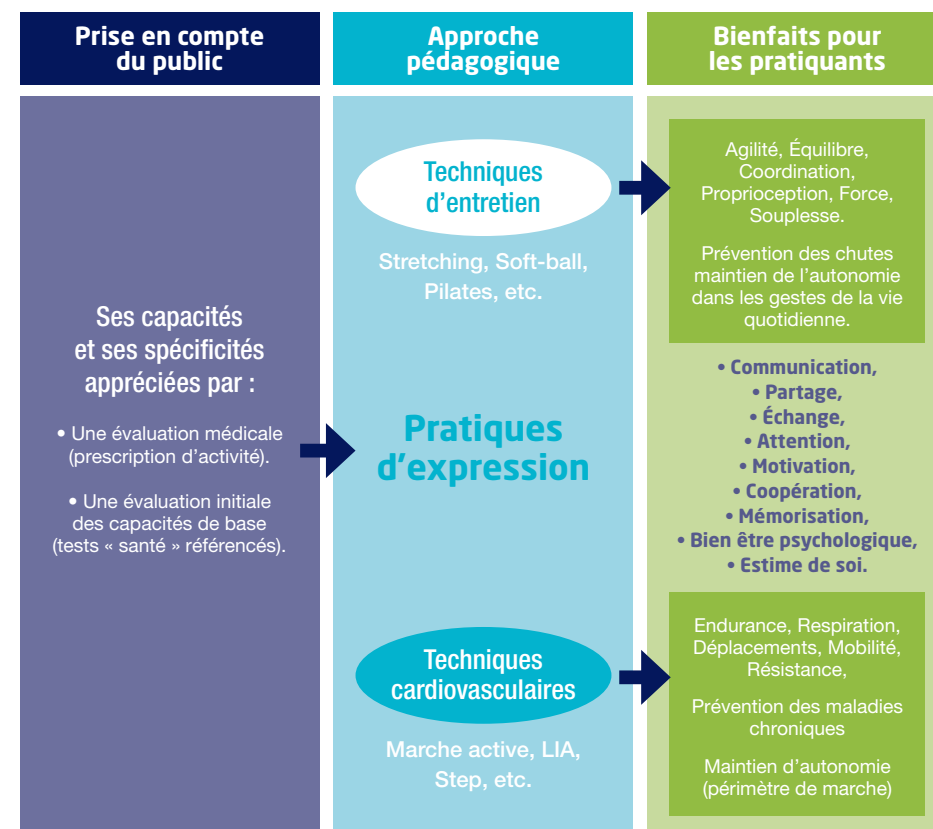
Prise en compte du public

Approche pédagogique

Bienfaits pour les pratiquants

Ses capacités et ses spécificités appréciées par :

• Une évaluation médicale (prescription d'activité).

• Une évaluation initiale des capacités de base (tests « santé » référencés).

Techniques d'entretien

Stretching, Soft-ball, Pilates, etc.

Pratiques d'expression

Techniques cardiovasculaires

Marche active, LIA, Step, etc.

Agilité, Équilibre, Coordination, Proprioception, Force, Souplesse.

Prévention des chutes maintien de l'autonomie dans les gestes de la vie quotidienne.

• Communication,
• Partage,
• Échange,
• Attention,
• Motivation,
• Coopération,
• Mémorisation,
• Bien être psychologique,
• Estime de soi.

Endurance, Respiration, Déplacements, Mobilité, Résistance,

Prévention des maladies chroniques

Maintien d'autonomie (périmètre de marche)